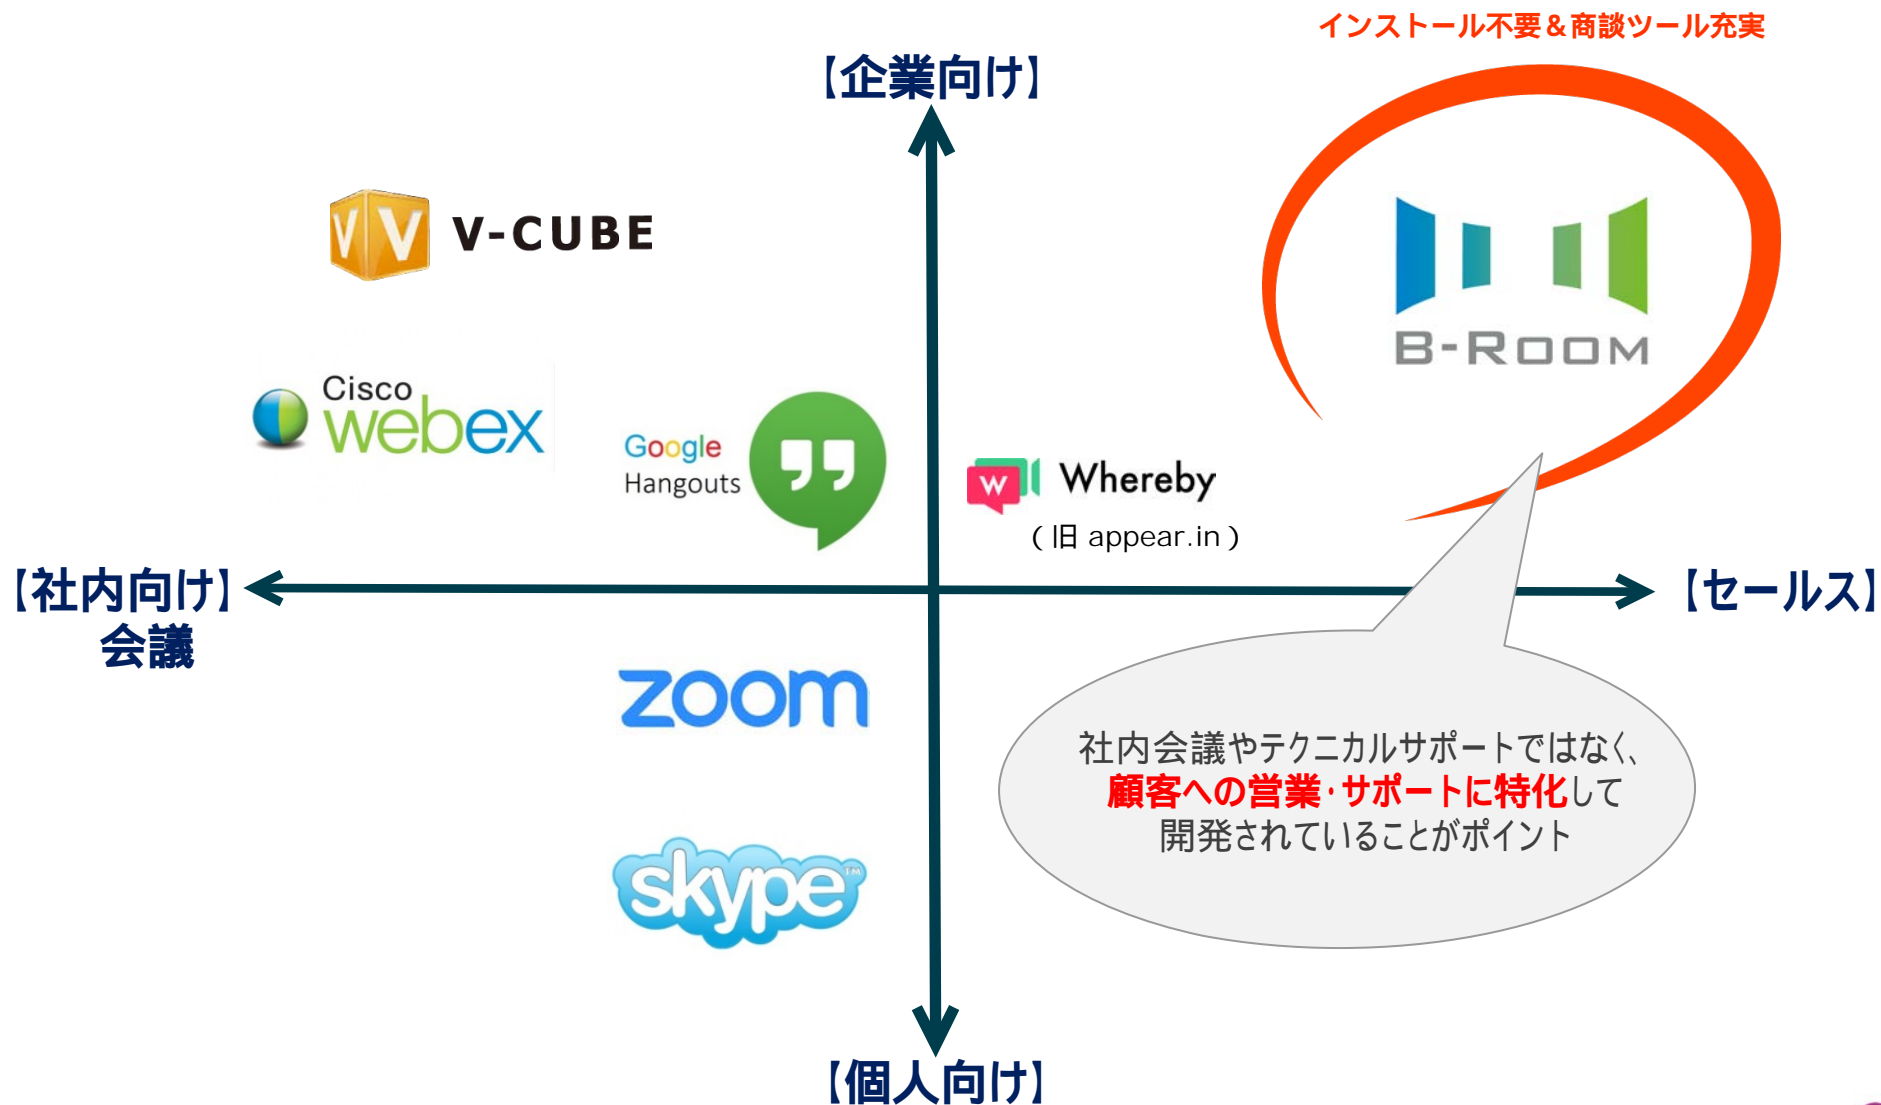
インストール不要＆商談ツール充実

【企業向け】

V-CUBE

B-ROOM

Cisco webex

Google Hangouts

Whereby
（旧 appear.in）

【社内向け】
会議

【セールス】

zoom

社内会議やテクニカルサポートではなく、顧客への営業・サポートに特化して開発されていることがポイント

skype

【個人向け】